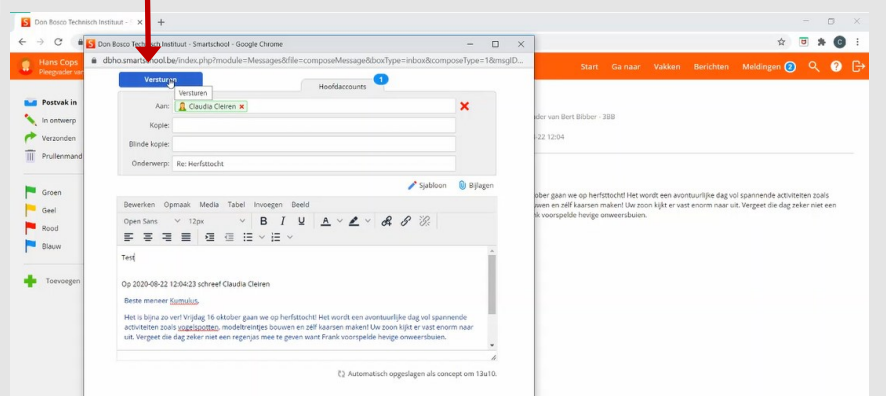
Don Bosco Technisch Instituut · S

Don Bosco Technisch Instituut - Smartschool - Google Chrome

dbho.smartschool.be/index.php?module=Messages&file=composeMessage&boxType=inbox&composeType=1&msgID...

Hans Cops
Pleegvader v

Start Ga naar Vakken Berichten Meldingen 2

Postvak in
In ontwerp
Verzonden
Prullenmand

Groen
Geel
Rood
Blauw

Toevoegen

Versturen
Versturen
Hoofdaccounts 1

Aan: Claudia Cleiren
Kopie:
Blinde kopie:
Onderwerp: Re: Herfsttocht

Sjabloon Bijlagen

Bewerken Opmaak Media Tabel Invoegen Beeld
Open Sans 12px B I U

Test

Op 2020-08-22 12:04:23 schreef Claudia Cleiren

Beste meneer Kumulus,

Het is bijna zo ver! Vrijdag 16 oktober gaan we op herfsttocht! Het wordt een avontuurlijke dag vol spannende activiteiten zoals vogelspotten, modeltreintjes bouwen en zélf kaarsen maken! Uw zoon kijkt er vast enorm naar uit. Vergeet die dag zeker niet een regenjas mee te geven want Frank voorspelde hevige onweersbuien.

Automatisch opgeslagen als concept om 13u10.

der van Bert Bibber - 3BB

-22 12:04

ober gaan we op herfsttocht! Het wordt een avontuurlijke dag vol spannende activiteiten zoals wen en zélf kaarsen maken! Uw zoon kijkt er vast enorm naar uit. Vergeet die dag zeker niet een k voorspelde hevige onweersbuien.